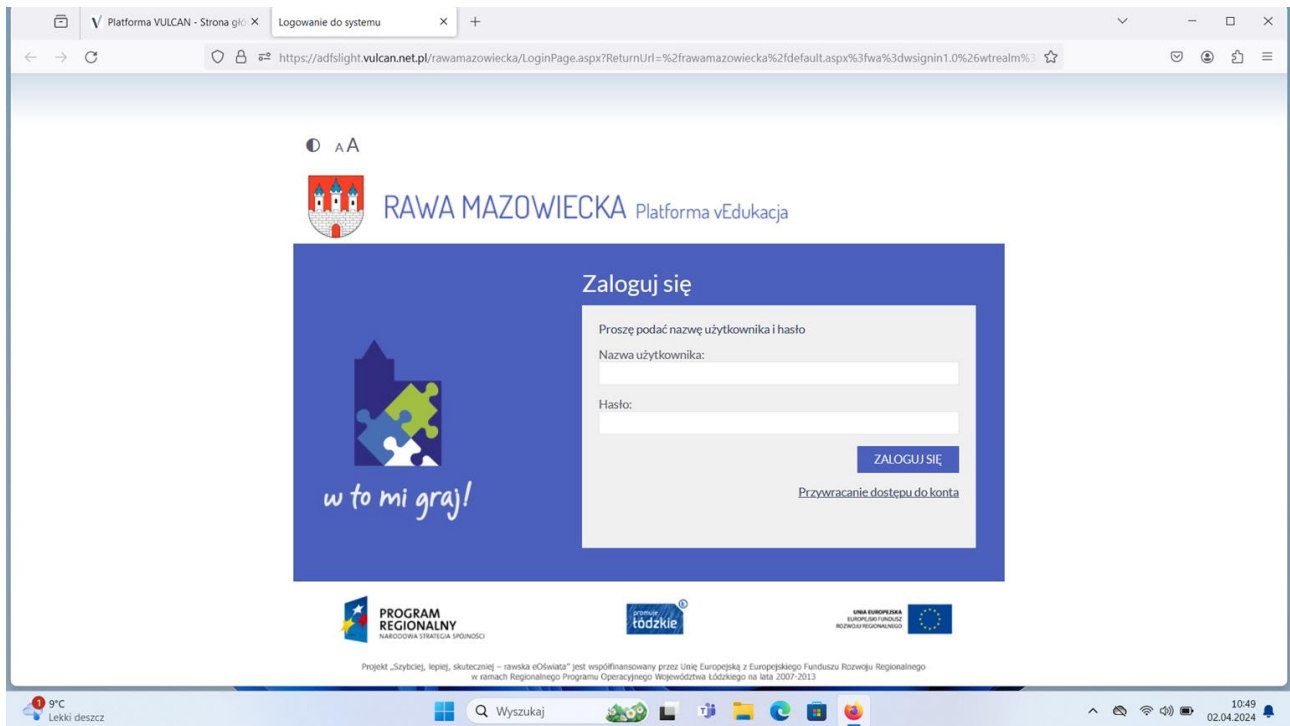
Platforma VULCAN - Strona głó ×

Logowanie do systemu ×

https://adfslight.vulcan.net.pl/rawamazowiecka/LoginPage.aspx?ReturnUrl=%2frawamazowiecka%2fdefault.aspx%3fwa%3dwsignin1.0%26wtrealm%3

A A

RAWA MAZOWIECKA Platforma vEdukacja

Zaloguj się

Proszę podać nazwę użytkownika i hasło

Nazwa użytkownika:

Hasło:

ZALOGUJ SIĘ

Przywracanie dostępu do konta

w to mi graj!

PROGRAM REGIONALNY
NARODOWA STRATEGIA SPÓJNOŚCI

promuje łódzkie

UNIA EUROPEJSKA
EUROPEJSKI FUNDUSZ ROZWOJU REGIONALNEGO

Projekt „Szybciej, lepiej, skuteczniej – rawska eOświata" jest współfinansowany przez Unię Europejską z Europejskiego Funduszu Rozwoju Regionalnego w ramach Regionalnego Programu Operacyjnego Województwa Łódzkiego na lata 2007-2013

9°C
Lekki deszcz

Wyszukaj

10:49
02.04.2024